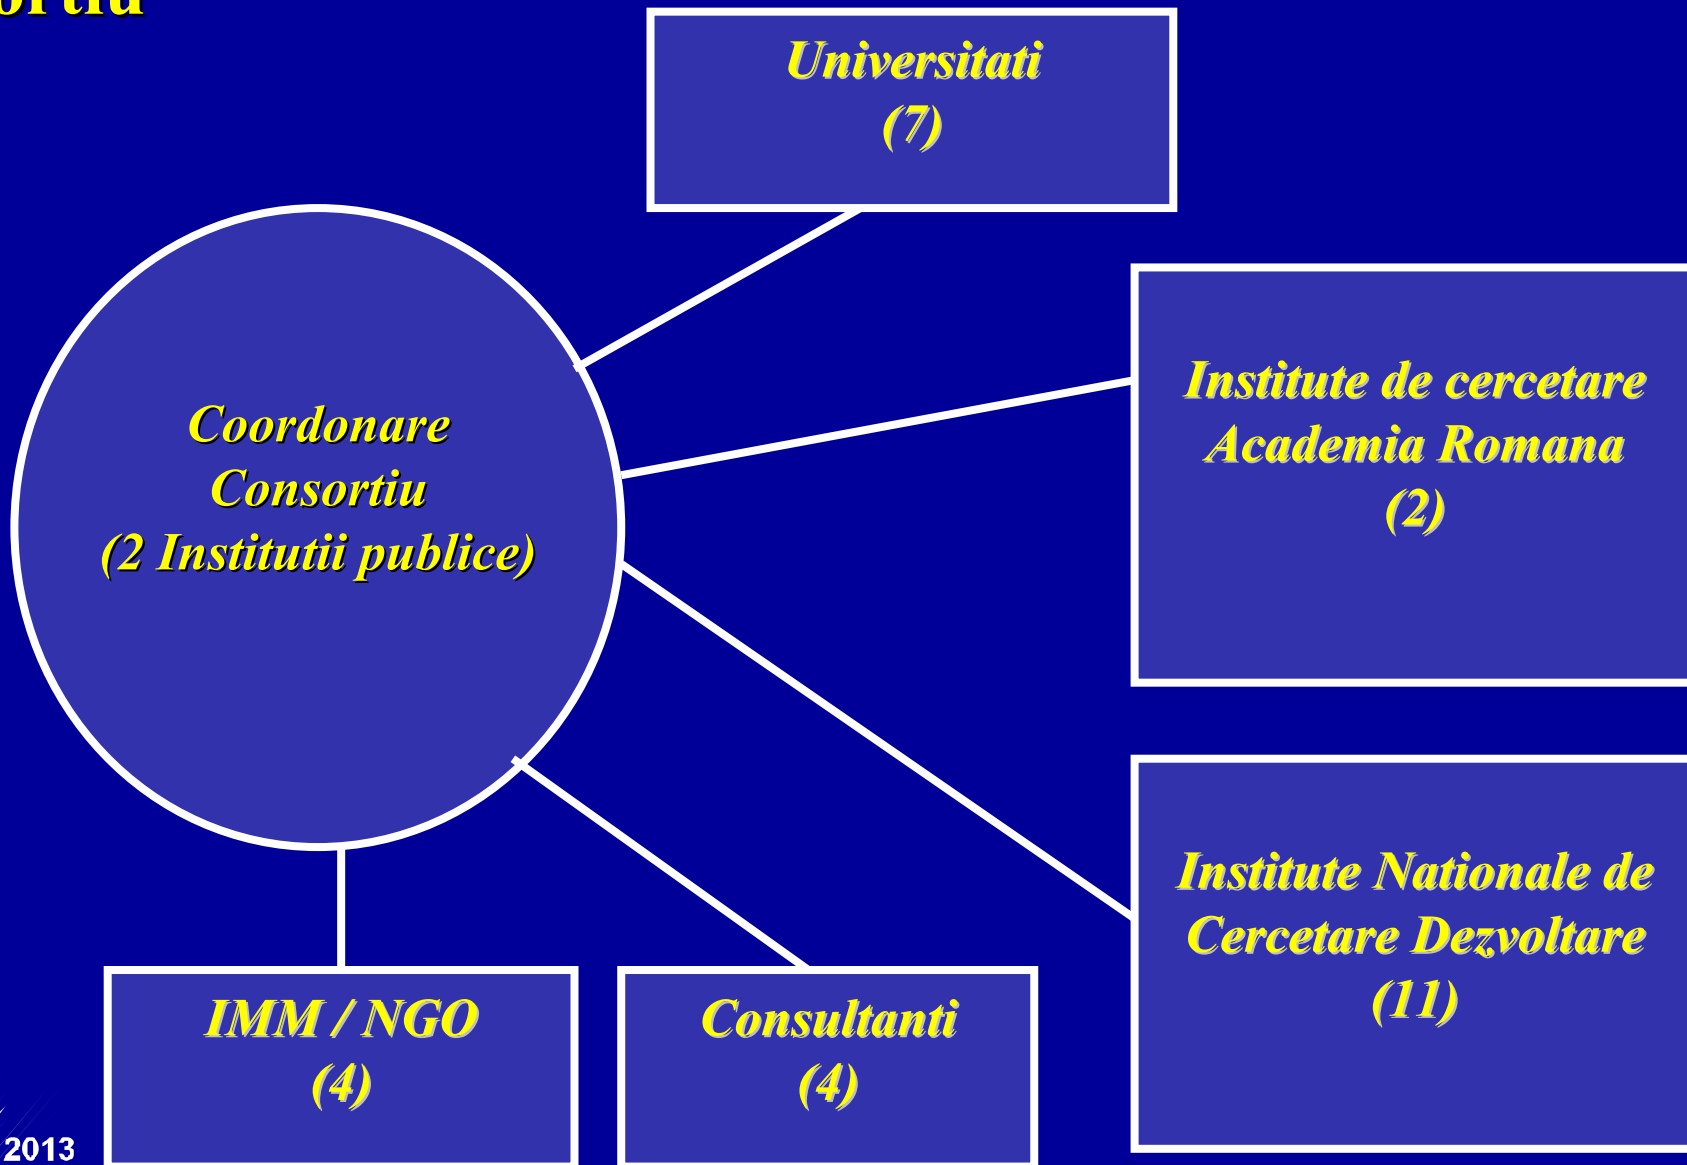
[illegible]ortiu

Universitati
(7)

Coordonare
Consortiu
(2 Institutii publice)

Institute de cercetare
Academia Romana
(2)

Institute Nationale de
Cercetare Dezvoltare
(11)

IMM / NGO
(4)

Consultanti
(4)

2013